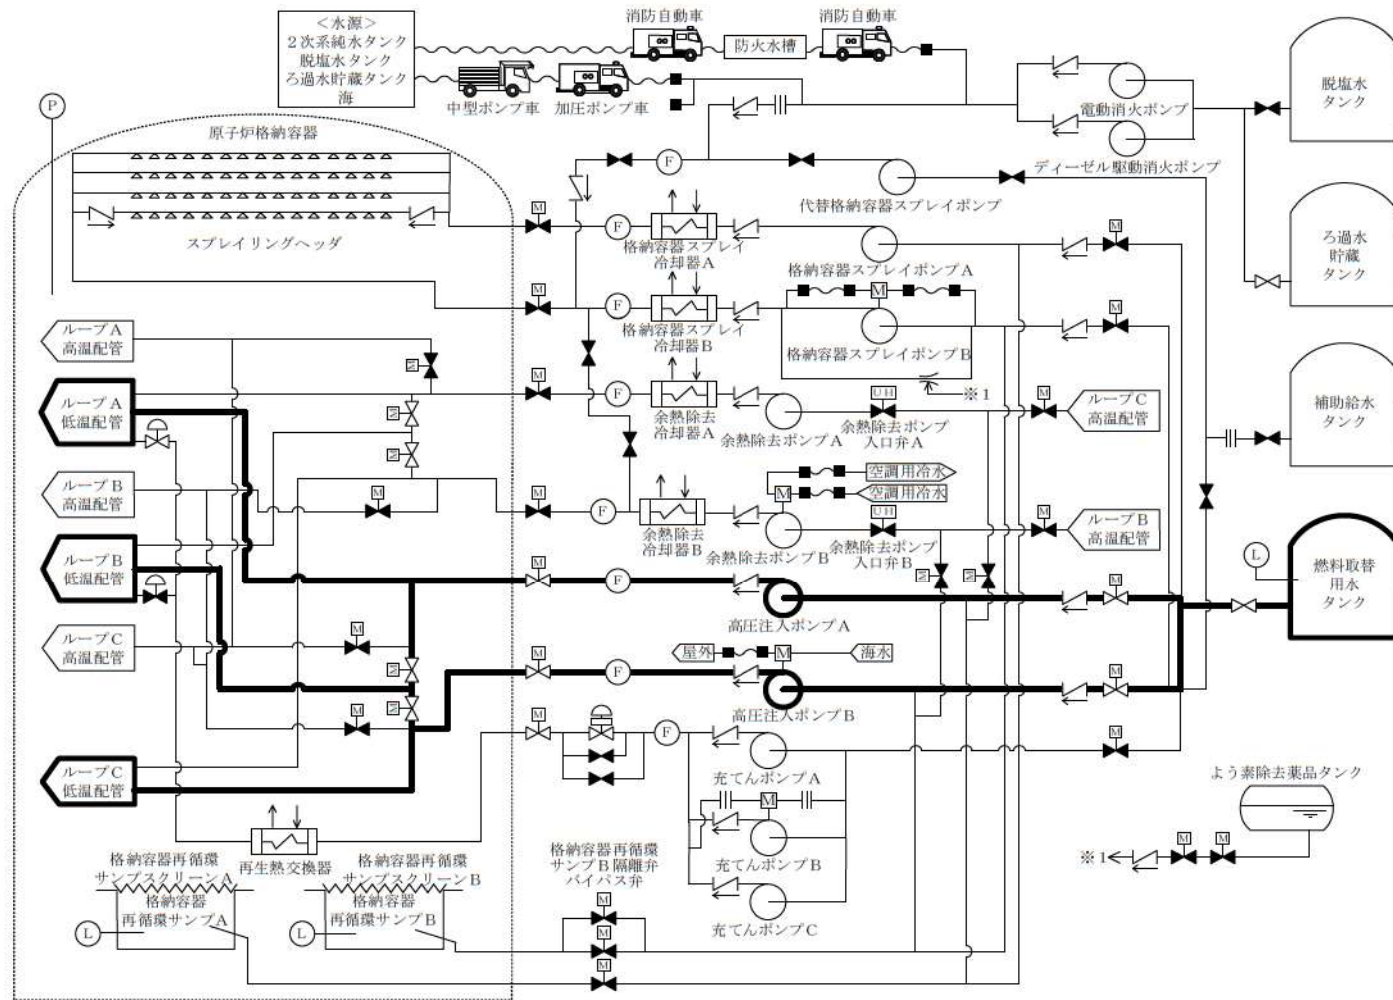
<水源>
2次系純水タンク
脱塩水タンク
ろ過水貯蔵タンク
海

消防自動車
防火水槽
消防自動車

中型ポンプ車
加圧ポンプ車

P

原子炉格納容器

脱塩水
タンク

電動消火ポンプ

F

ディーゼル駆動消火ポンプ

代替格納容器スプレイポンプ

M
F
格納容器スプレイ
冷却器A

スプレイリングヘッダ

ろ過水
貯蔵
タンク

格納容器スプレイポンプA
M

M
F
格納容器スプレイ
冷却器B

格納容器スプレイポンプB

M

ループA
高温配管

ループA
低温配管

M
F
余熱除去
冷却器A
余熱除去ポンプA

UH
余熱除去ポンプ
入口弁A

※1

M
ループC
高温配管

補助給水
タンク

ループB
高温配管

M

M
F
余熱除去
冷却器B
余熱除去ポンプB

空調用冷水
M
空調用冷水

UH
余熱除去ポンプ
入口弁B

M
ループB
高温配管

ループB
低温配管

M
F

L
燃料取替
用水
タンク

高圧注入ポンプA

M

ループC
高温配管

M
F
屋外
M
海水

高圧注入ポンプB

M

M
F
充てんポンプA

M
M

ループC
低温配管

充てんポンプB

よう素除去薬品タンク

M
M
※1

格納容器再循環
サンプスクリーンA
再生熱交換器
格納容器再循環
サンプスクリーンB

格納容器
再循環サンプA
L

格納容器
再循環サンプB
L

格納容器再循環
サンプB隔離弁
バイパス弁

M
M
M

充てんポンプC